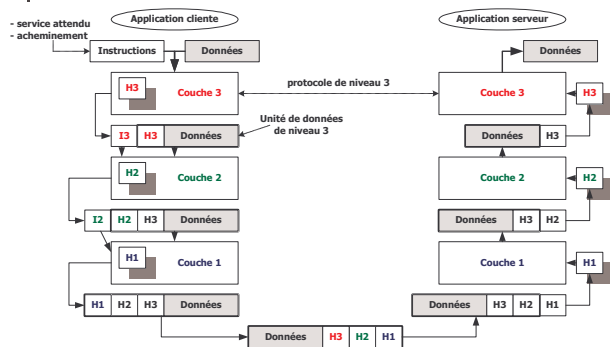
- service attendu
- acheminement

Application cliente

Application serveur

Instructions | Données

Données

H3 Couche 3

protocole de niveau 3

Couche 3 H3

Unité de données de niveau 3

I3 | H3 | Données

Données | H3

H2 Couche 2

Couche 2 H2

I2 | H2 | H3 | Données

Données | H3 | H2

H1 Couche 1

Couche 1 H1

H1 | H2 | H3 | Données

Données | H3 | H2 | H1

Données | H3 | H2 | H1